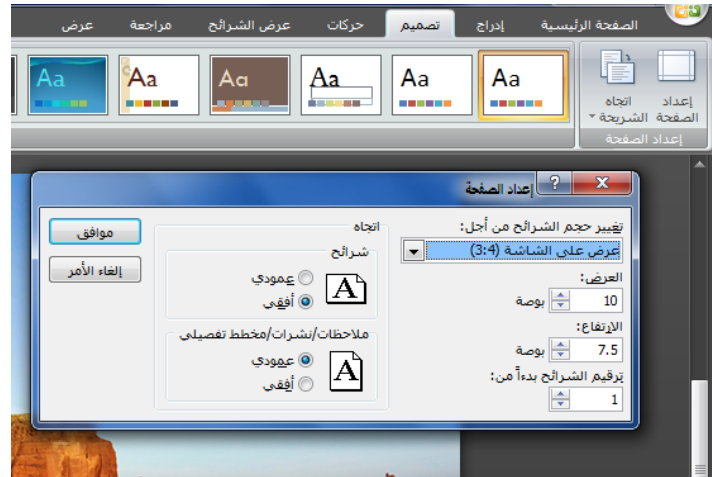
الصفحة الرئيسية
إدراج
تصميم
حركات
عرض الشرائح
مراجعة
عرض

إعداد الصفحة
اتجاه الشريحة
إعداد الصفحة

Aa
Aa
Aa
Aa
Aa
Aa

إعداد الصفحة
?
X

تغيير حجم الشرائح من أجل:
عرض على الشاشة (3:4)
العرض:
10
بوصة
الارتفاع:
7.5
بوصة
ترقيم الشرائح بدءاً من:
1

اتجاه
شرائح
A
عمودي
أفقي
ملاحظات/نشرات/مخطط تفصيلي
A
عمودي
أفقي

موافق
إلغاء الأمر